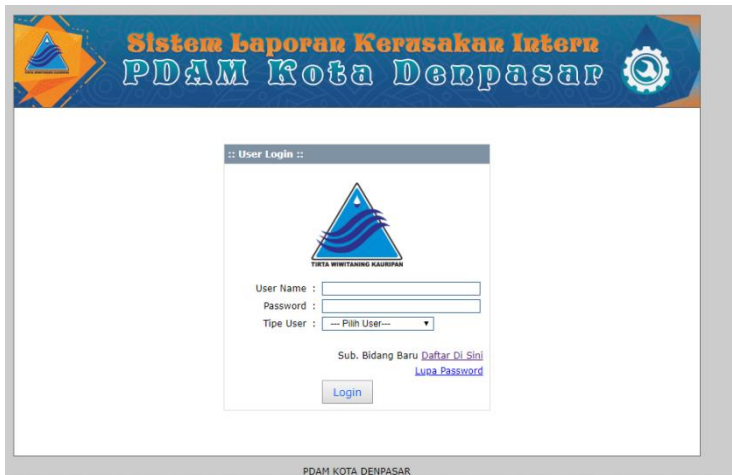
Sistem Laporan Kerusakan Intern
PDAM Kota Denpasar

:: User Login ::

TIRTA WIWITANING KAURIPAN

User Name :
Password :
Tipe User : --- Pilih User---

Sub. Bidang Baru Daftar Di Sini
Lupa Password

Login

PDAM KOTA DENPASAR